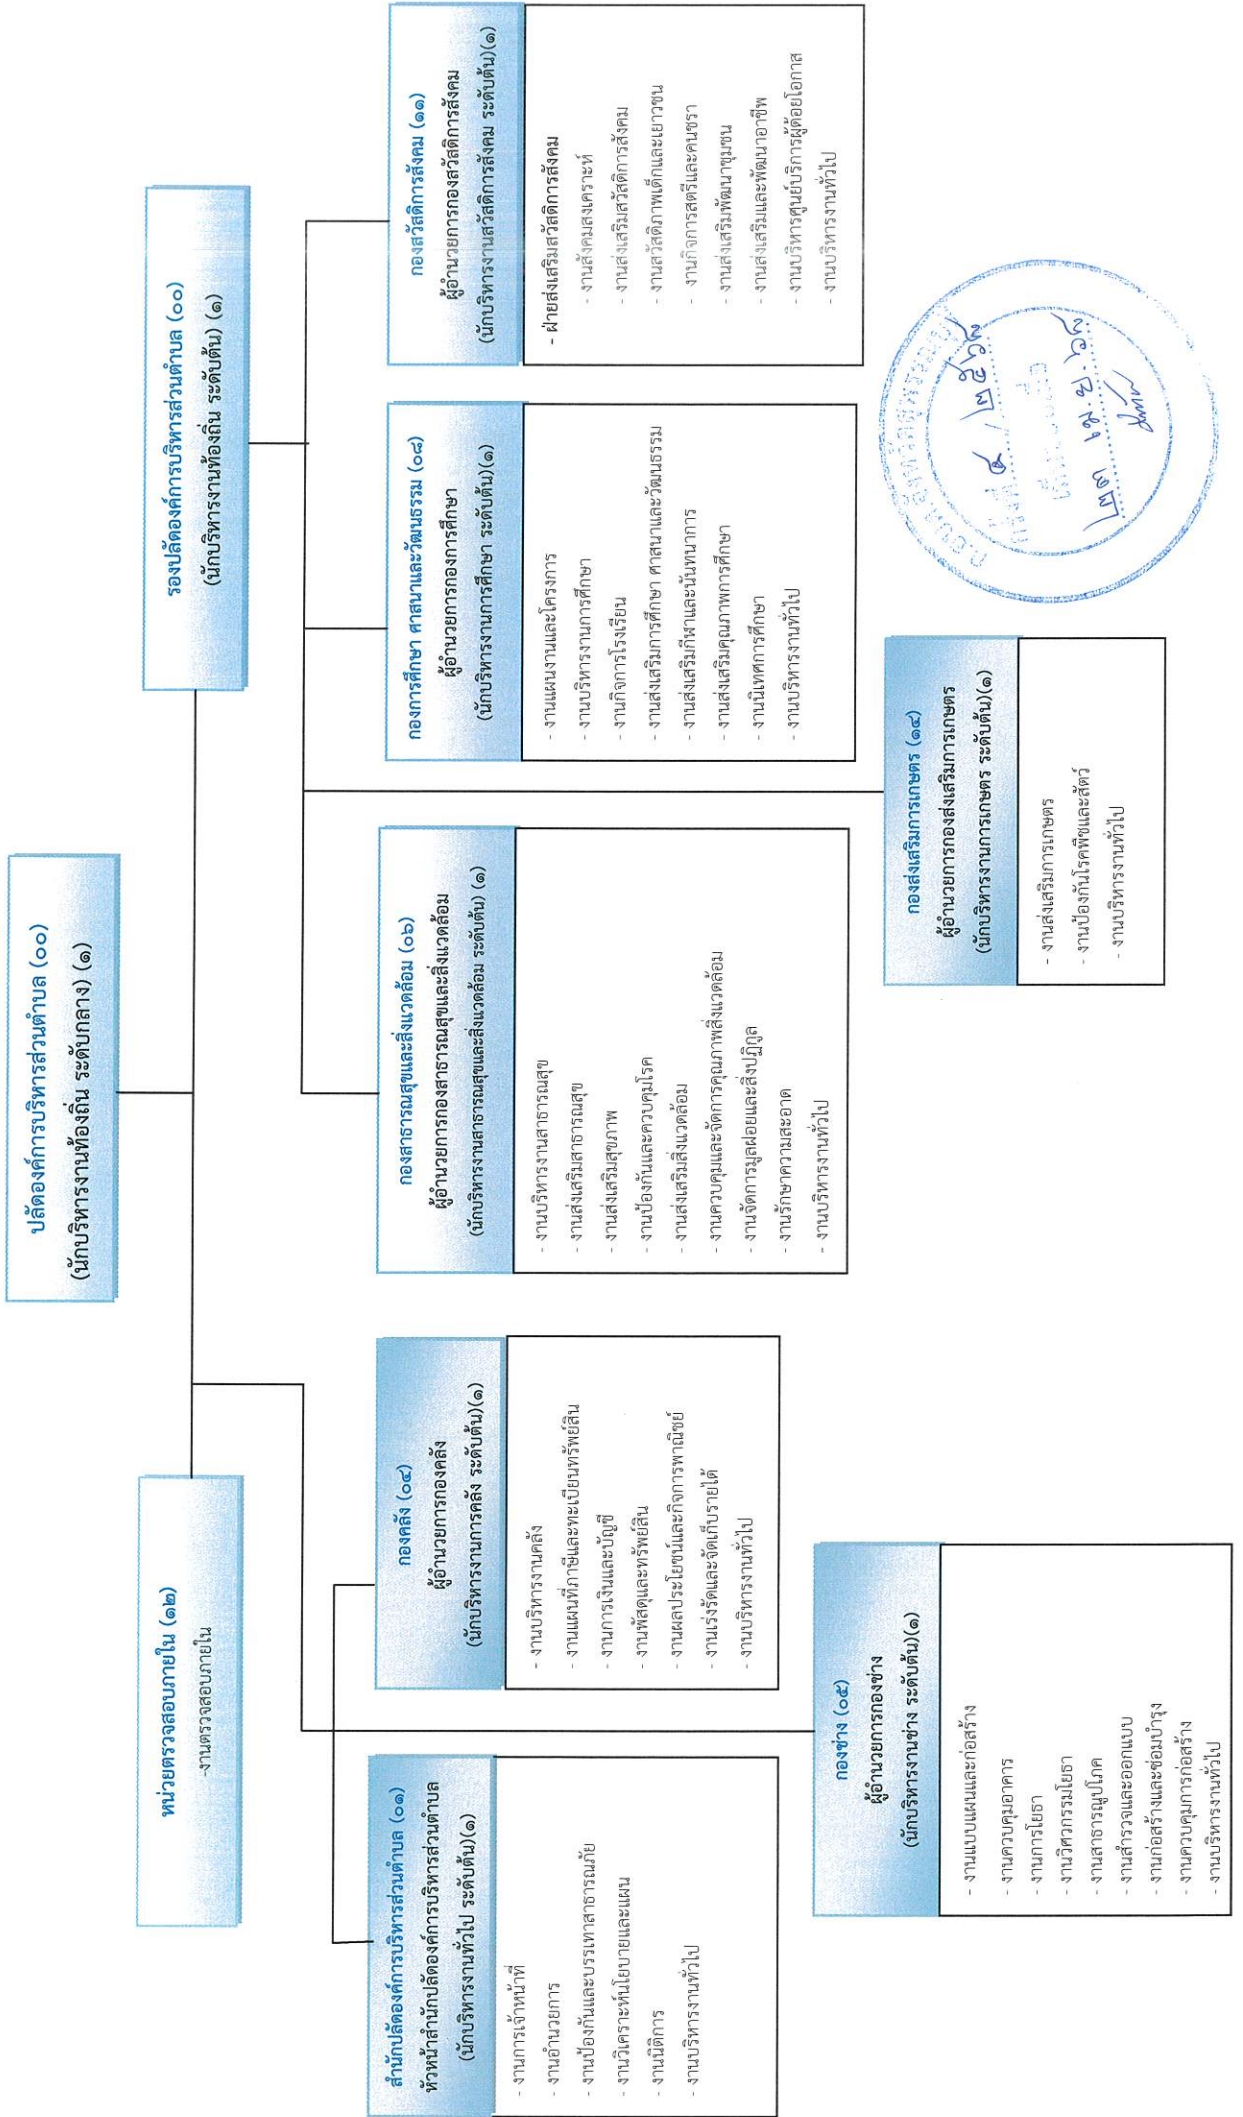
ปลัดองค์การบริหารส่วนตำบล (๐๐)
(นักบริหารงานท้องถิ่น ระดับกลาง) (๑)

รองปลัดองค์การบริหารส่วนตำบล (๐๐)
(นักบริหารงานท้องถิ่น ระดับต้น) (๑)

หน่วยตรวจสอบภายใน (๑๒)
-งานตรวจสอบภายใน

สำนักปลัดองค์การบริหารส่วนตำบล (๐๑)
หัวหน้าสำนักปลัดองค์การบริหารส่วนตำบล
(นักบริหารงานทั่วไป ระดับต้น)(๑)

- งานการเจ้าหน้าที่
- งานอำนวยการ
- งานป้องกันและบรรเทาสาธารณภัย
- งานวิเคราะห์นโยบายและแผน
- งานนิติการ
- งานบริหารงานทั่วไป

กองคลัง (๐๔)
ผู้อำนวยการกองคลัง
(นักบริหารงานการคลัง ระดับต้น)(๑)

- งานบริหารงานคลัง
- งานแผนที่ภาษีและทะเบียนทรัพย์สิน
- งานการเงินและบัญชี
- งานพัสดุและทรัพย์สิน
- งานผลประโยชน์และกิจการพาณิชย์
- งานเร่งรัดและจัดเก็บรายได้
- งานบริหารงานทั่วไป

กองช่าง (๐๕)
ผู้อำนวยการกองช่าง
(นักบริหารงานช่าง ระดับต้น)(๑)

- งานแบบแผนและก่อสร้าง
- งานควบคุมอาคาร
- งานการโยธา
- งานวิศวกรรมโยธา
- งานสาธารณูปโภค
- งานสำรวจและออกแบบ
- งานก่อสร้างและซ่อมบำรุง
- งานควบคุมการก่อสร้าง
- งานบริหารงานทั่วไป

กองสาธารณสุขและสิ่งแวดล้อม (๐๖)
ผู้อำนวยการกองสาธารณสุขและสิ่งแวดล้อม
(นักบริหารงานสาธารณสุขและสิ่งแวดล้อม ระดับต้น) (๑)

- งานบริหารงานสาธารณสุข
- งานส่งเสริมสาธารณสุข
- งานส่งเสริมสุขภาพ
- งานป้องกันและควบคุมโรค
- งานส่งเสริมสิ่งแวดล้อม
- งานควบคุมและจัดการคุณภาพสิ่งแวดล้อม
- งานจัดการมูลฝอยและสิ่งปฏิกูล
- งานรักษาความสะอาด
- งานบริหารงานทั่วไป

กองการศึกษา ศาสนาและวัฒนธรรม (๐๘)
ผู้อำนวยการกองการศึกษา
(นักบริหารงานการศึกษา ระดับต้น)(๑)

- งานแผนงานและโครงการ
- งานบริหารงานการศึกษา
- งานกิจการโรงเรียน
- งานส่งเสริมการศึกษา ศาสนาและวัฒนธรรม
- งานส่งเสริมกีฬาและนันทนาการ
- งานส่งเสริมคุณภาพการศึกษา
- งานนิเทศการศึกษา
- งานบริหารงานทั่วไป

กองสวัสดิการสังคม (๑๑)
ผู้อำนวยการกองสวัสดิการสังคม
(นักบริหารงานสวัสดิการสังคม ระดับต้น)(๑)

- ฝ่ายส่งเสริมสวัสดิการสังคม
- งานสังคมสงเคราะห์
- งานส่งเสริมสวัสดิการสังคม
- งานสวัสดิภาพเด็กและเยาวชน
- งานกิจการสตรีและคนชรา
- งานส่งเสริมพัฒนาชุมชน
- งานส่งเสริมและพัฒนาอาชีพ
- งานบริหารศูนย์บริการผู้ด้อยโอกาส
- งานบริหารงานทั่วไป

กองส่งเสริมการเกษตร (๑๔)
ผู้อำนวยการกองส่งเสริมการเกษตร
(นักบริหารงานการเกษตร ระดับต้น)(๑)

- งานส่งเสริมการเกษตร
- งานป้องกันโรคพืชและสัตว์
- งานบริหารงานทั่วไป

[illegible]
ครั้งที่ ๕ / ๒๕๖๖
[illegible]
๒๓ เม.ย. ๖๖
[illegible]